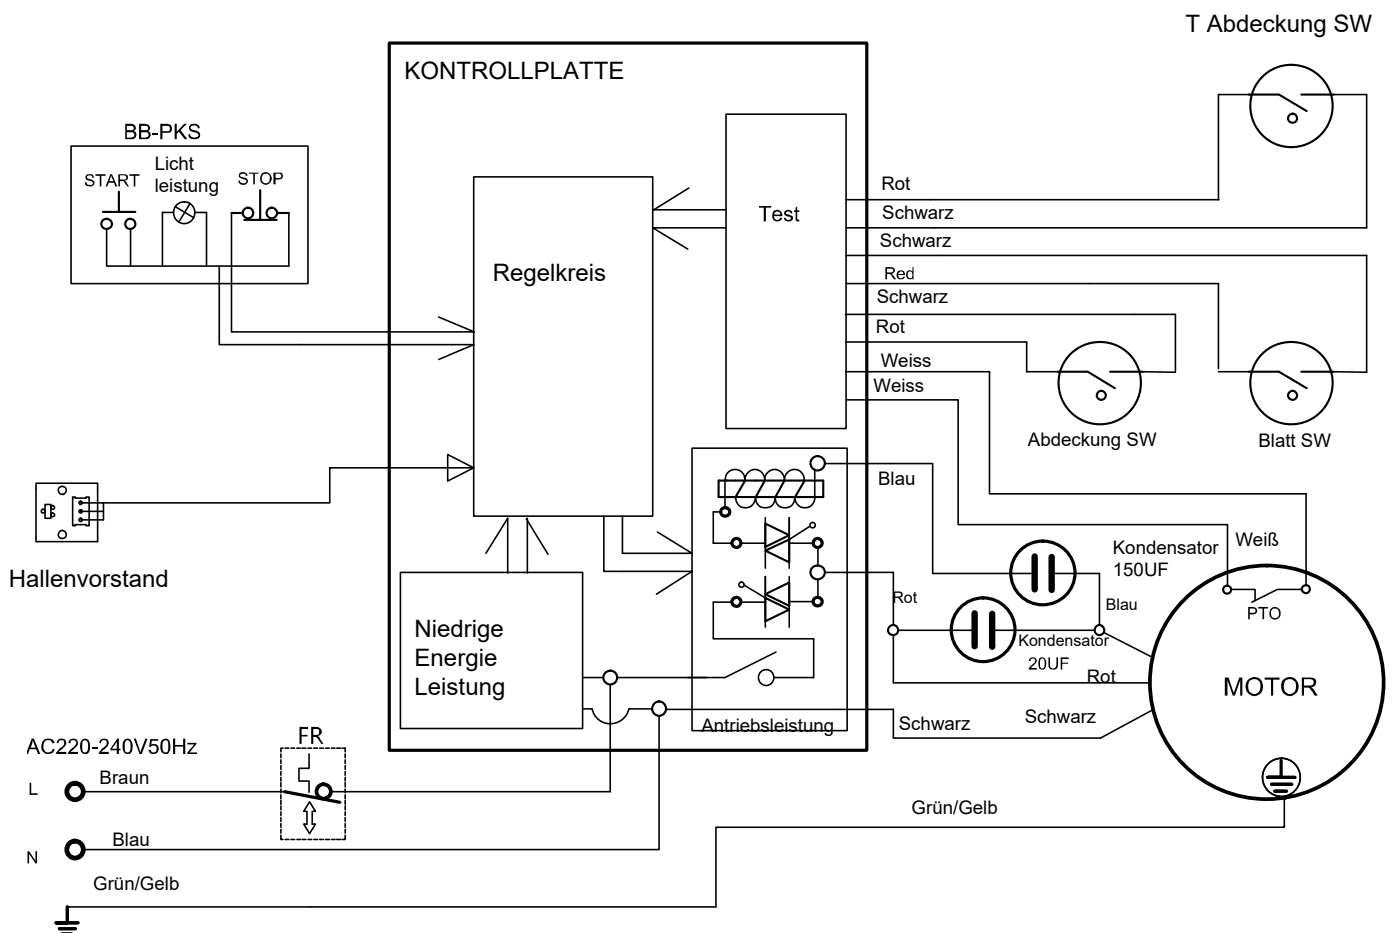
T Abdeckung SW

KONTROLLPLATTE

BB-PKS

START

Licht leistung

STOP

Test

Regelkreis

Rot

Schwarz

Schwarz

Red

Schwarz

Rot

Weiss

Weiss

Abdeckung SW

Blatt SW

Blau

Hallenvorstand

Kondensator 150UF

Weiß

PTO

Rot

Blau

Kondensator 20UF

Rot

MOTOR

Niedrige Energie Leistung

Antriebsleistung

Schwarz

Schwarz

AC220-240V50Hz

FR

L

Braun

Grün/Gelb

N

Blau

Grün/Gelb